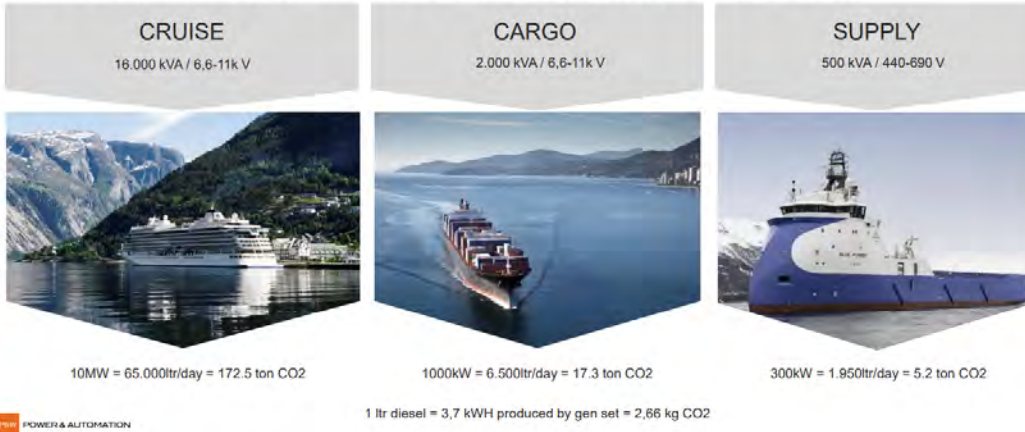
CRUISE
16.000 kVA / 6,6-11k V

CARGO
2.000 kVA / 6,6-11k V

SUPPLY
500 kVA / 440-690 V

10MW = 65.000ltr/day = 172.5 ton CO2

1000kW = 6.500ltr/day = 17.3 ton CO2

300kW = 1.950ltr/day = 5.2 ton CO2

1 ltr diesel = 3,7 kWH produced by gen set = 2,66 kg CO2

POWER & AUTOMATION